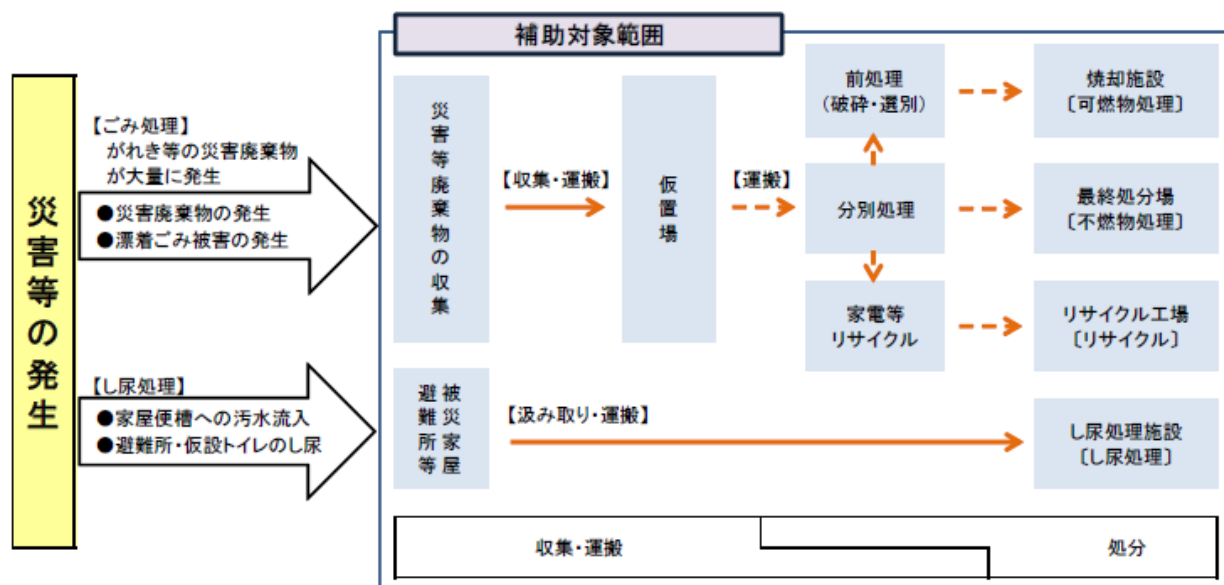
補助対象範囲

災害等の発生

【ごみ処理】
がれき等の災害廃棄物が大量に発生
●災害廃棄物の発生
●漂着ごみ被害の発生

【し尿処理】
●家屋便槽への汚水流入
●避難所・仮設トイレのし尿

災害等廃棄物の収集

【収集・運搬】

仮置場

【運搬】

前処理
（破砕・選別）

分別処理

家電等
リサイクル

焼却施設
〔可燃物処理〕

最終処分場
〔不燃物処理〕

リサイクル工場
〔リサイクル〕

被災家屋
避難所等

【汲み取り・運搬】

し尿処理施設
〔し尿処理〕

収集・運搬

処分